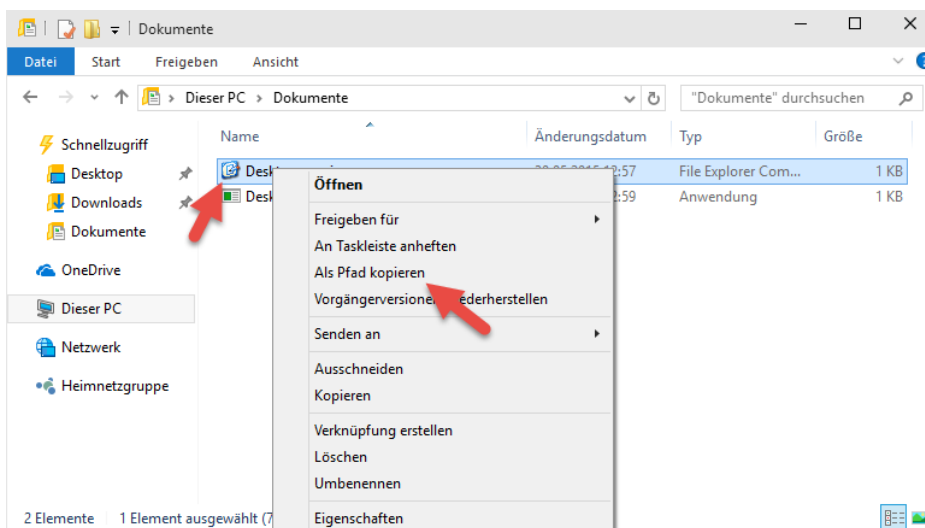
Dokumente

Datei Start Freigeben Ansicht

Dieser PC > Dokumente

"Dokumente" durchsuchen

Schnellzugriff
Desktop
Downloads
Dokumente
OneDrive
Dieser PC
Netzwerk
Heimnetzgruppe

| Name | Änderungsdatum | Typ | Größe |
|---|---|---|---|
| Desk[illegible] | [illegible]:57 | File Explorer Com... | 1 KB |
| Desk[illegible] | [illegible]:59 | Anwendung | 1 KB |

Öffnen
Freigeben für
An Taskleiste anheften
Als Pfad kopieren
Vorgängerversionen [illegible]ederherstellen
Senden an
Ausschneiden
Kopieren
Verknüpfung erstellen
Löschen
Umbenennen
Eigenschaften

2 Elemente 1 Element ausgewählt (7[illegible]